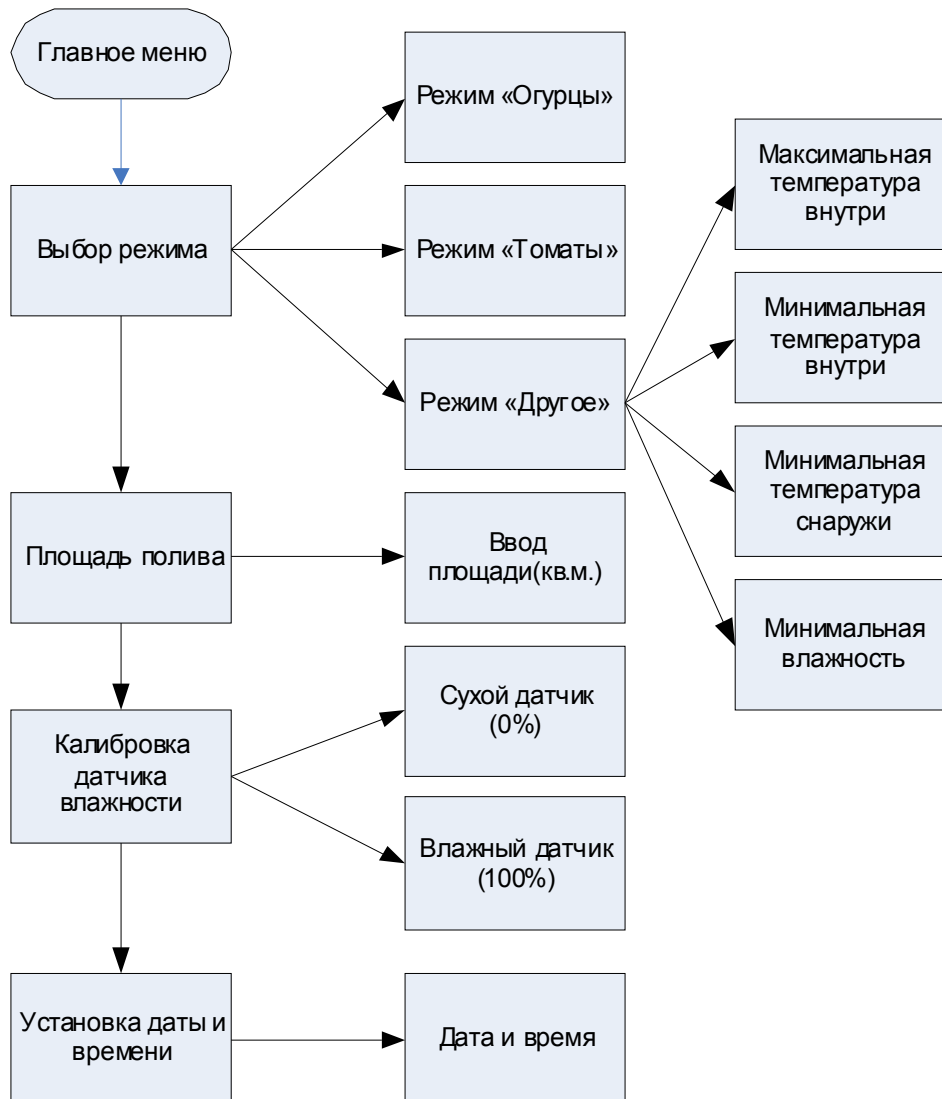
Главное меню

Выбор режима

Режим «Огурцы»

Режим «Томаты»

Режим «Другое»

Максимальная температура внутри

Минимальная температура внутри

Минимальная температура снаружи

Минимальная влажность

Площадь полива

Ввод площади(кв.м.)

Калибровка датчика влажности

Сухой датчик (0%)

Влажный датчик (100%)

Установка даты и времени

Дата и время